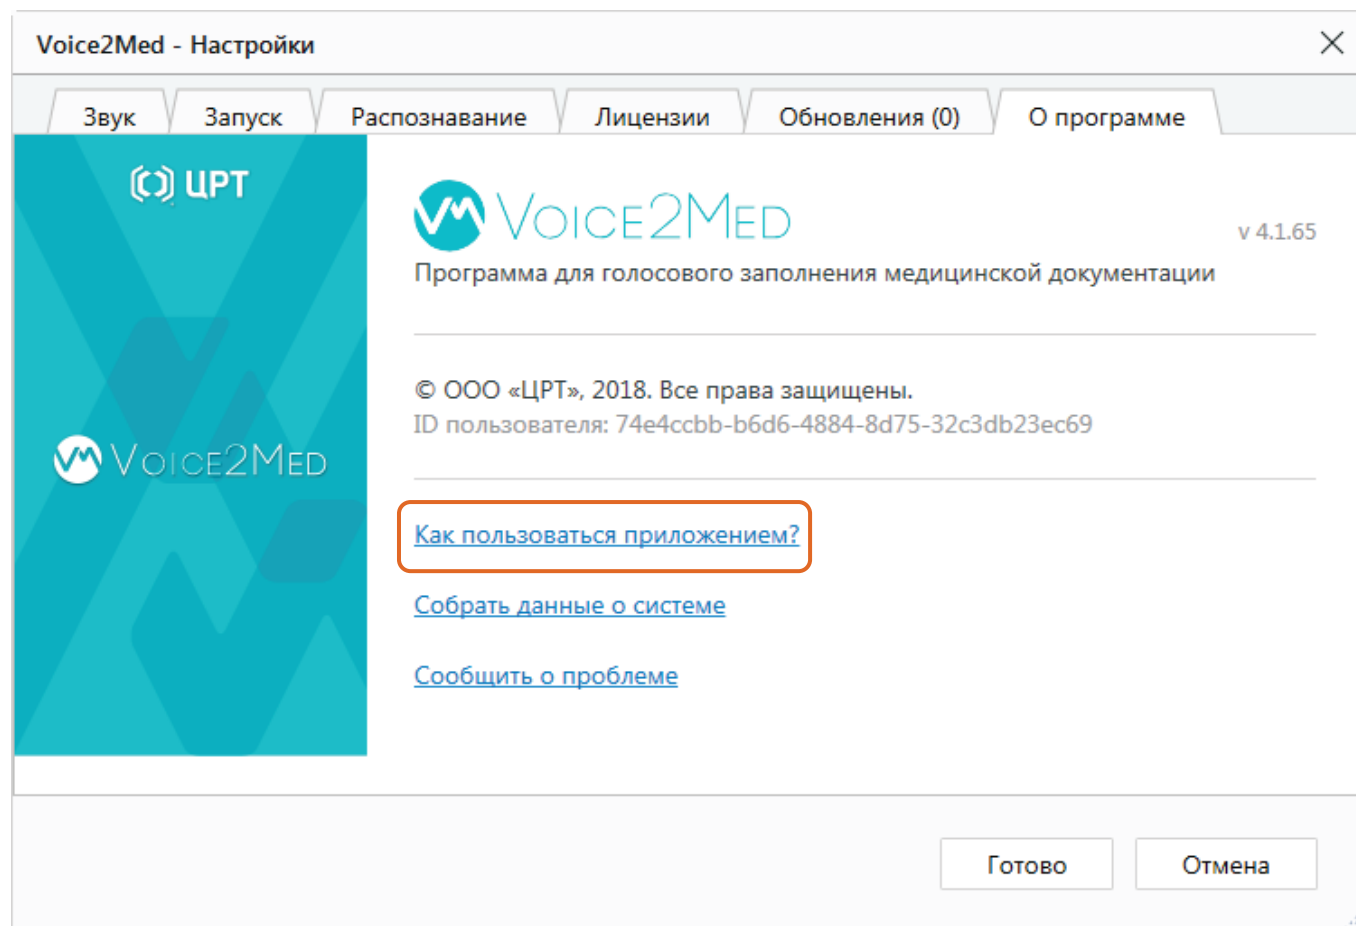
Voice2Med - Настройки

Звук | Запуск | Распознавание | Лицензии | Обновления (0) | О программе

ЦРТ

Voice2Med

Voice2Med

v 4.1.65

Программа для голосового заполнения медицинской документации

© ООО «ЦРТ», 2018. Все права защищены.
ID пользователя: 74e4ccbb-b6d6-4884-8d75-32c3db23ec69

Как пользоваться приложением?

Собрать данные о системе

Сообщить о проблеме

Готово

Отмена